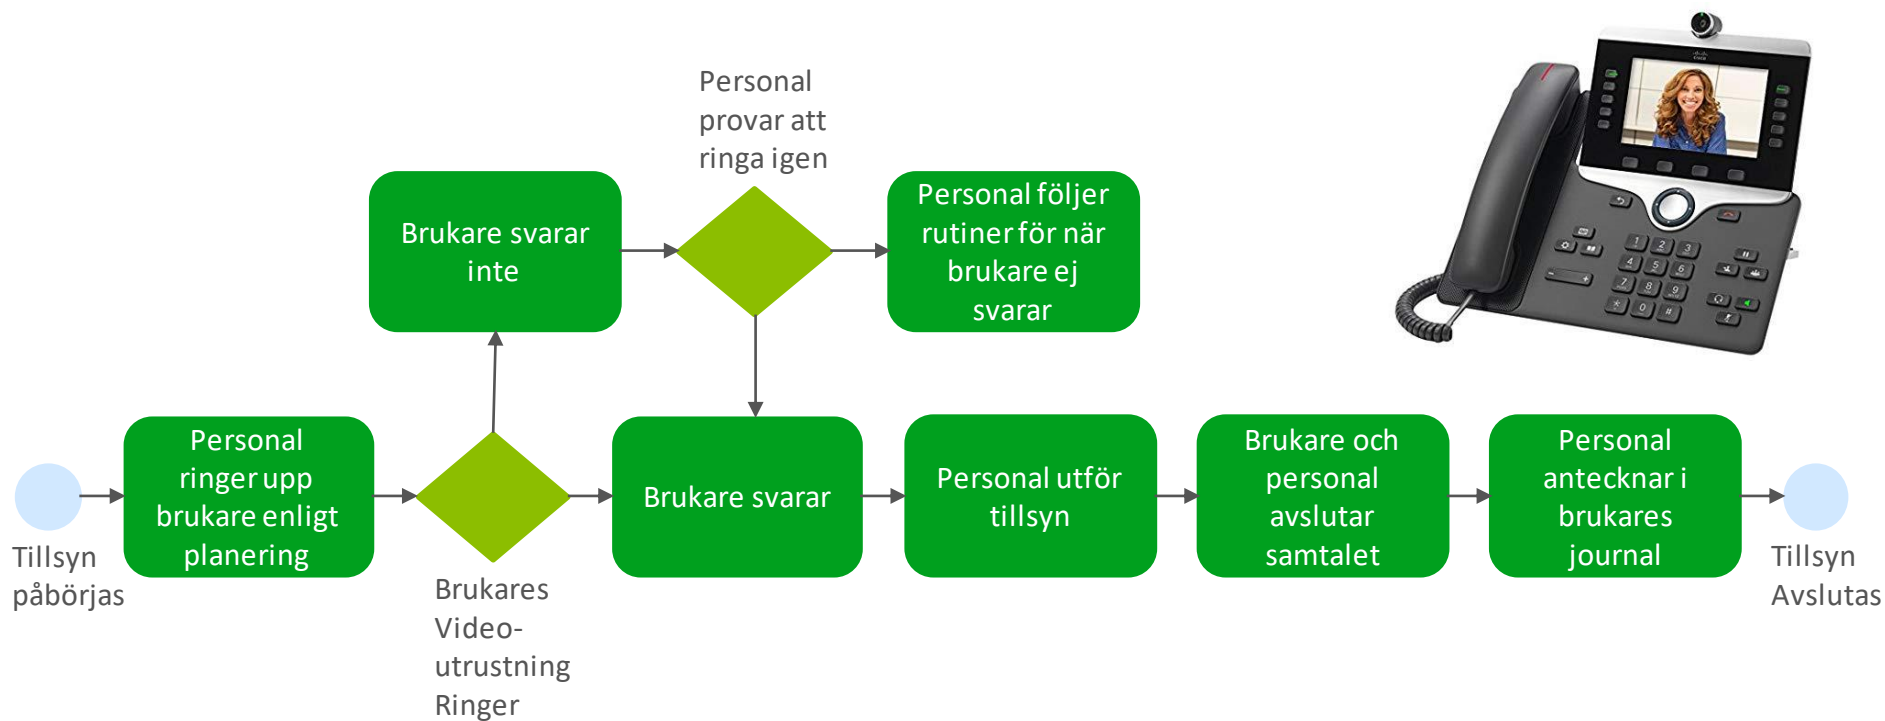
Personal provar att ringa igen

Brukare svarar inte

Personal följer rutiner för när brukare ej svarar

Tillsyn påbörjas

Personal ringer upp brukare enligt planering

Brukares Video-utrustning Ringer

Brukare svarar

Personal utför tillsyn

Brukare och personal avslutar samtalet

Personal antecknar i brukares journal

Tillsyn Avslutas